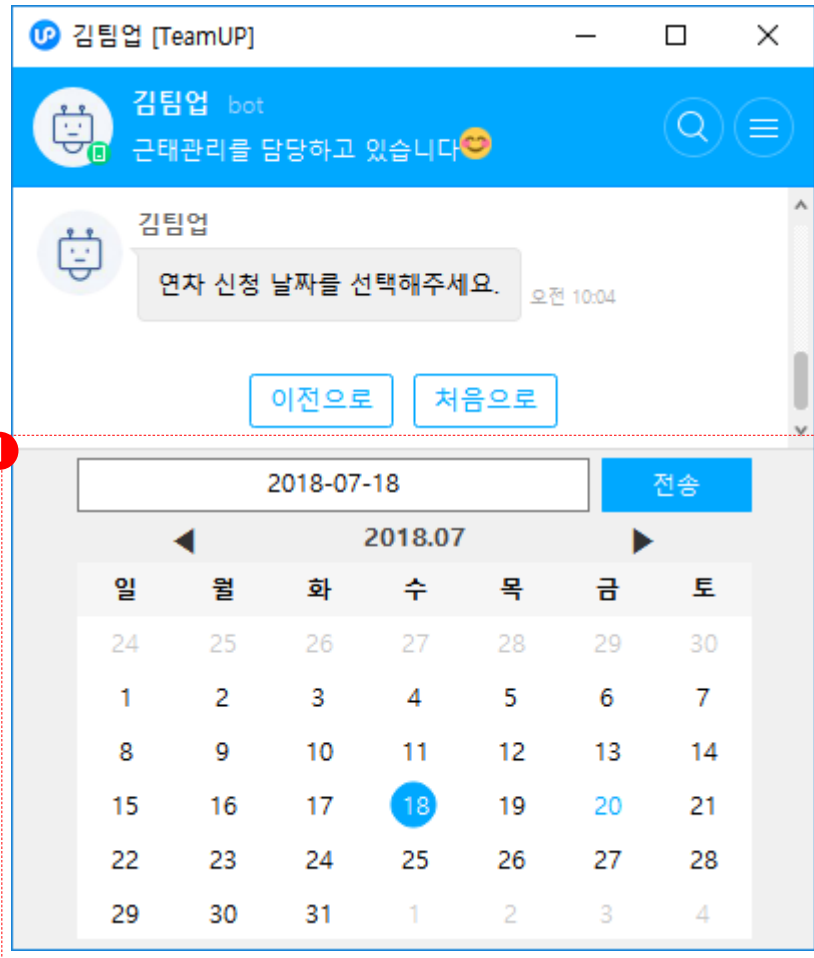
김팀업 [TeamUP]

김팀업 bot
근태관리를 담당하고 있습니다😊

김팀업
연차 신청 날짜를 선택해주세요.
오전 10:04

이전으로 처음으로

2018-07-18
전송

2018.07

| 일 | 월 | 화 | 수 | 목 | 금 | 토 |
|---|---|---|---|---|---|---|
| 24 | 25 | 26 | 27 | 28 | 29 | 30 |
| 1 | 2 | 3 | 4 | 5 | 6 | 7 |
| 8 | 9 | 10 | 11 | 12 | 13 | 14 |
| 15 | 16 | 17 | 18 | 19 | 20 | 21 |
| 22 | 23 | 24 | 25 | 26 | 27 | 28 |
| 29 | 30 | 31 | 1 | 2 | 3 | 4 |